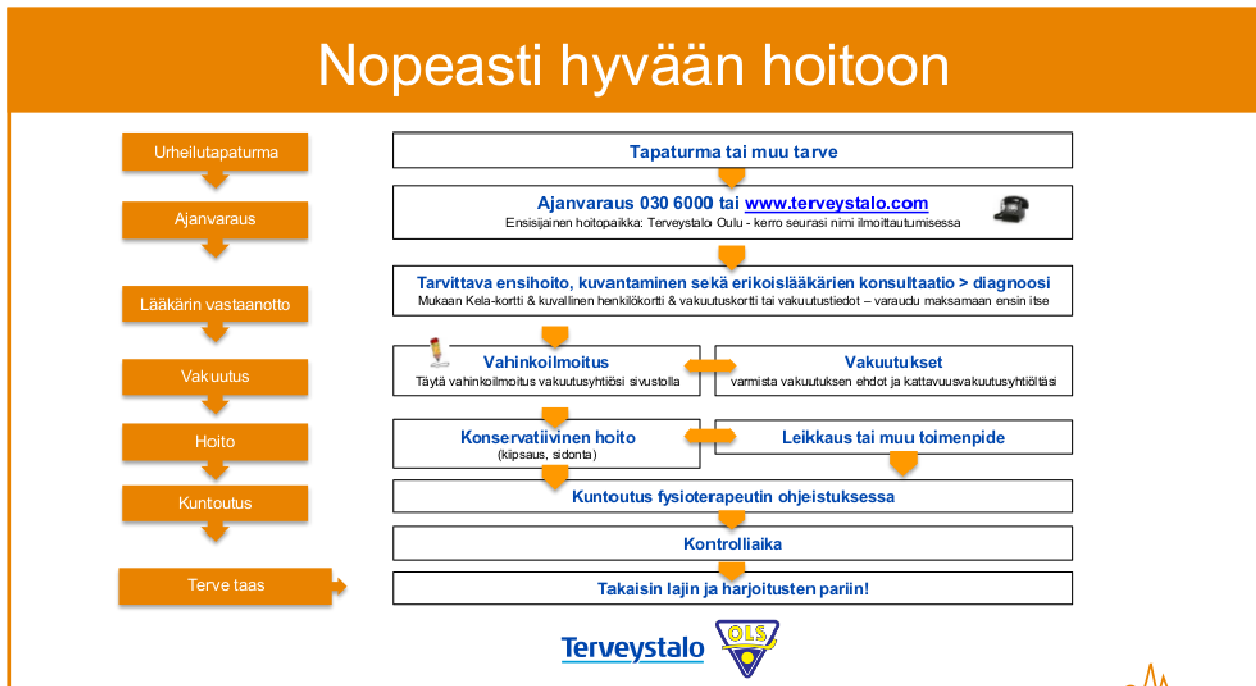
Nopeasti hyvään hoitoon

Urheilutapaturma

Ajanvaraus

Lääkärin vastaanotto

Vakuutus

Hoito

Kuntoutus

Terve taas

Tapaturma tai muu tarve

Ajanvaraus 030 6000 tai www.terveystalo.com
Ensisijainen hoitopaikka: Terveystalo Oulu - kerro seurasi nimi ilmoittautumisessa

Tarvittava ensihoito, kuvantaminen sekä erikoislääkärien konsultaatio > diagnoosi
Mukaan Kela-kortti & kuvallinen henkilökortti & vakuutuskortti tai vakuutustiedot – varaudu maksamaan ensin itse

Vahinkoilmoitus
Täytä vahinkoilmoitus vakuutusyhtiösi sivustolla

Vakuutukset
varmista vakuutuksen ehdot ja kattavuus vakuutusyhtiöltäsi

Konservatiivinen hoito
(kipsaus, sidonta)

Leikkaus tai muu toimenpide

Kuntoutus fysioterapeutin ohjeistuksessa

Kontrolliaika

Takaisin lajin ja harjoitusten pariin!

Terveystalo

OLS